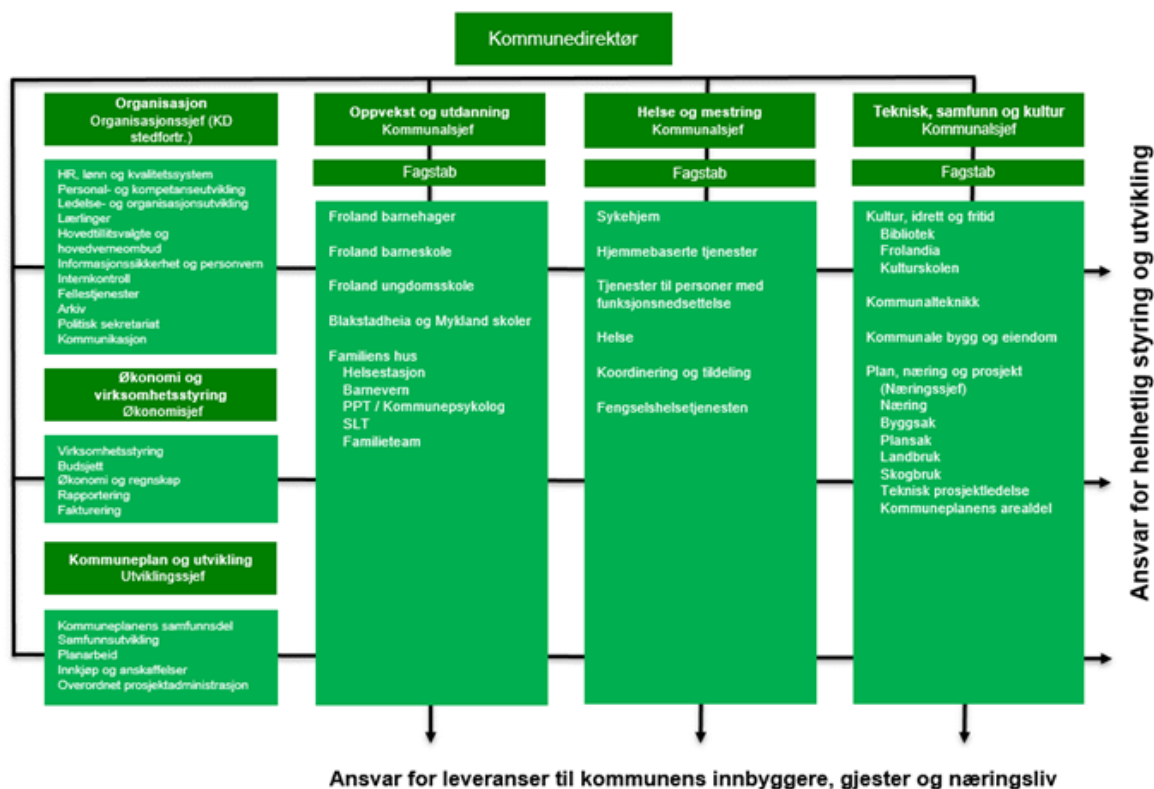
Kommunedirektør

Organisasjon
Organisasjonssjef (KD stedfortr.)

HR, lønn og kvalitetssystem
Personal- og kompetanseutvikling
Ledelse- og organisasjonsutvikling
Lærlinger
Hovedtillitsvalgte og hovedverneombud
Informasjonssikkerhet og personvern
Internkontroll
Fellestjenester
Arkiv
Politisk sekretariat
Kommunikasjon

Økonomi og virksomhetsstyring
Økonomisjef

Virksomhetsstyring
Budsjett
Økonomi og regnskap
Rapportering
Fakturering

Kommuneplan og utvikling
Utviklingssjef

Kommuneplanens samfunnsdel
Samfunnsutvikling
Planarbeid
Innkjøp og anskaffelser
Overordnet prosjektadministrasjon

Oppvekst og utdanning
Kommunalsjef

Fagstab

Froland barnehager
Froland barneskole
Froland ungdomsskole
Blakstadheia og Mykland skoler
Familiens hus
Helsestasjon
Barnevern
PPT / Kommunepsykolog
SLT
Familieteam

Helse og mestring
Kommunalsjef

Fagstab

Sykehjem
Hjemmebaserte tjenester
Tjenester til personer med funksjonsnedsettelse
Helse
Koordinering og tildeling
Fengselshelsetjenesten

Teknisk, samfunn og kultur
Kommunalsjef

Fagstab

Kultur, idrett og fritid
Bibliotek
Frolandia
Kulturskolen
Kommunalteknikk
Kommunale bygg og eiendom
Plan, næring og prosjekt
(Næringssjef)
Næring
Byggsak
Plansak
Landbruk
Skogbruk
Teknisk prosjektledelse
Kommuneplanens arealdel

Ansvar for helhetlig styring og utvikling

Ansvar for leveranser til kommunens innbyggere, gjester og næringsliv